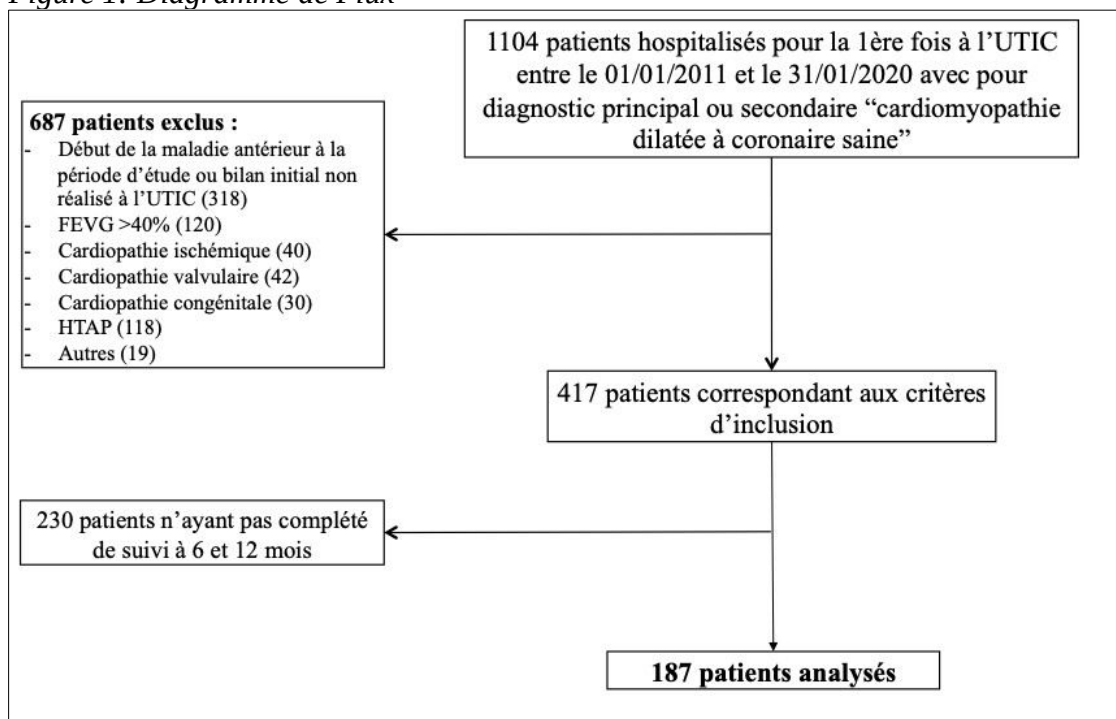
Figure 1: Diagramme de Flux

1104 patients hospitalisés pour la 1ère fois à l'UTIC entre le 01/01/2011 et le 31/01/2020 avec pour diagnostic principal ou secondaire "cardiomyopathie dilatée à coronaire saine"

**687 patients exclus :**
- Début de la maladie antérieur à la période d'étude ou bilan initial non réalisé à l'UTIC (318)
- FEVG >40% (120)
- Cardiopathie ischémique (40)
- Cardiopathie valvulaire (42)
- Cardiopathie congénitale (30)
- HTAP (118)
- Autres (19)

417 patients correspondant aux critères d'inclusion

230 patients n'ayant pas complété de suivi à 6 et 12 mois

**187 patients analysés**